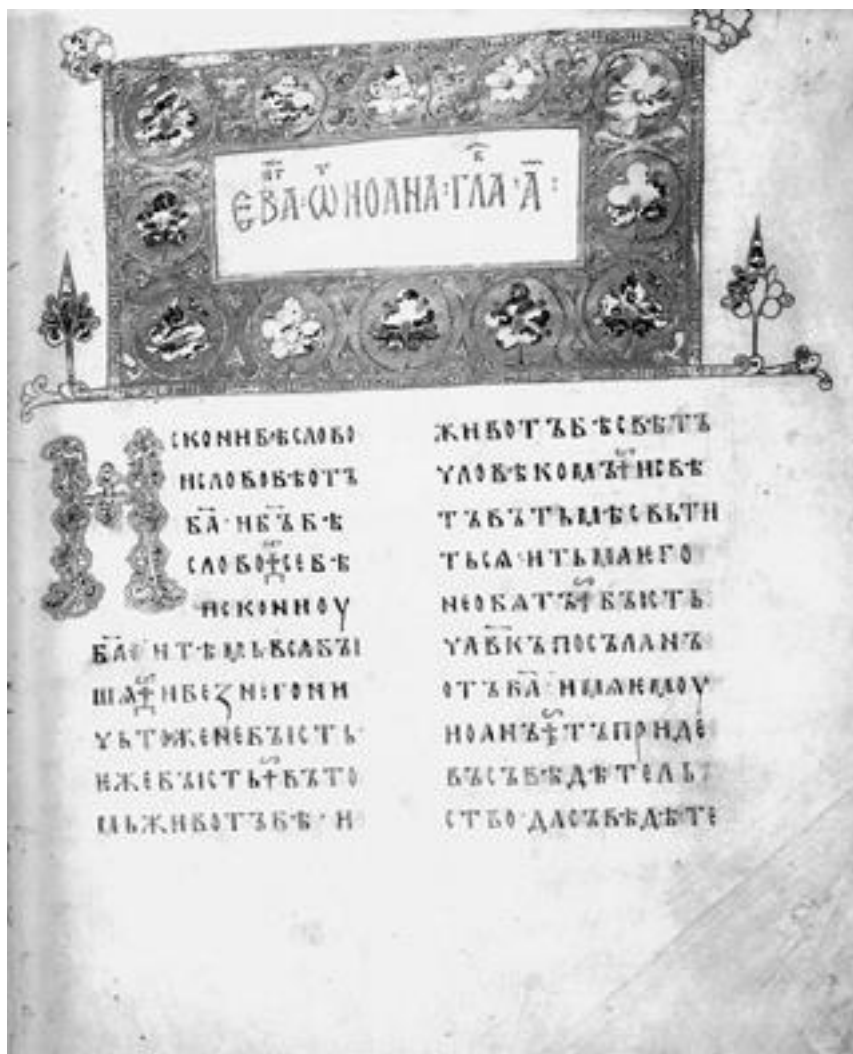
ЄВА·Ѿ ІОАНА·ГЛА·А·

ИСКОНИ БѢ СЛОВО И СЛОВО БѢ ОТЪ БА· И БЪ БѢ СЛОВО СЕ БѢ ИСКОНИ У БА· ВСѢ ТѢМЬ БЫША И БЕЗ НЕГО НИ ЧЬТОЖЕ НЕ БЫСТЬ ИЖЕ БЫСТЬ ВЪ ТОМЬ ЖИВОТЪ БѢ· И

ЖИВОТЪ БѢ СВѢТЪ ЧЛОВѢКОМЪ И СВѢ ТЪ ВЪ ТЬМѢ СВѢТИ ТЬСА И ТЬМА ЕГО НЕ ОБАТЪ БЫСТЬ ЧЛВКЪ ПОСЪЛАНЪ ОТЪ БА· ИМѦ ЕМОУ ІОАНЪ СЬ ПРИДЕ ВЪ СЪВѢДѢТЕЛЬ СТВО ДА СЪВѢДѢТЕ